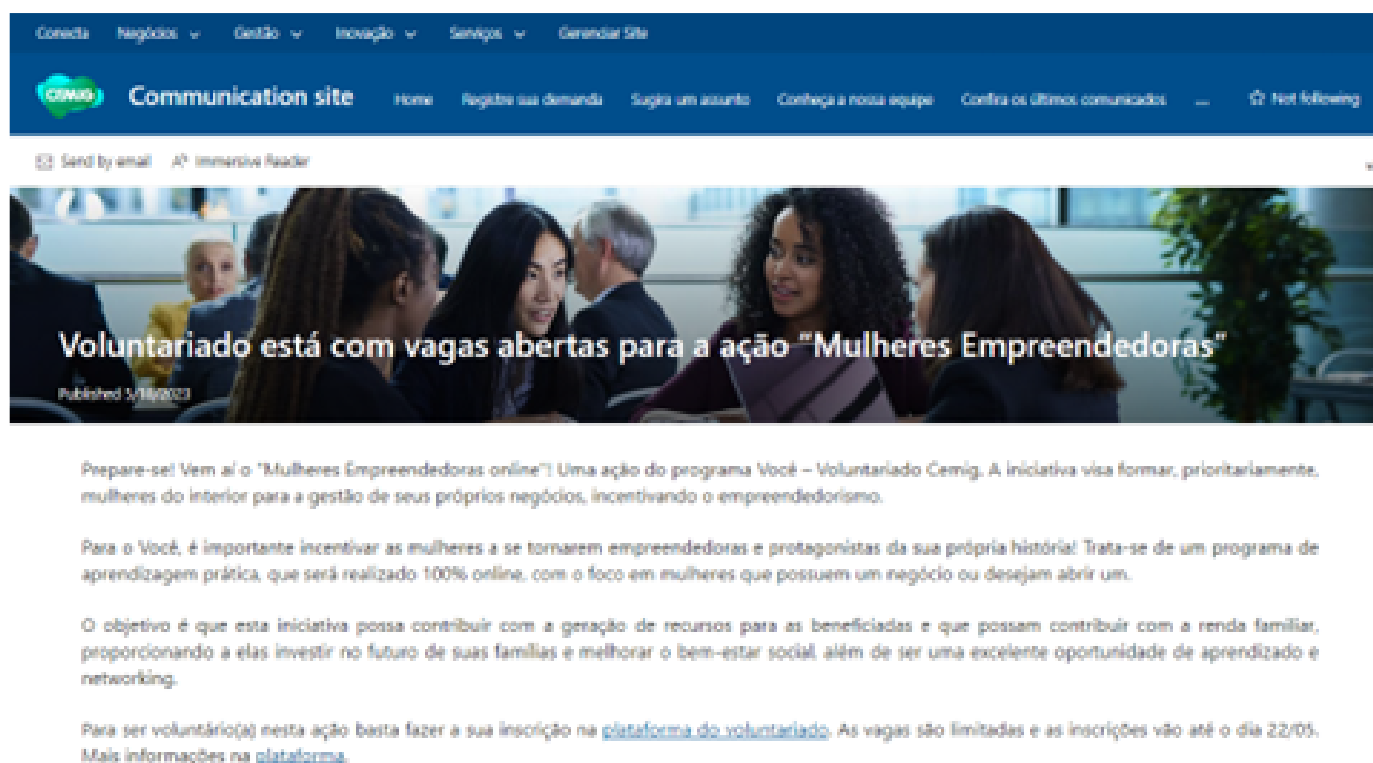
Conecta Negócios Gestão Inovação Serviços Gerenciar Site

CEMIG Communication site Home Registre sua demanda Sugira um assunto Conheça a nossa equipe Confira os últimos comunicados ... Not following

Send by email Immersive Reader

Voluntariado está com vagas abertas para a ação "Mulheres Empreendedoras"

Published 5/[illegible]/2023

Prepare-se! Vem aí o "Mulheres Empreendedoras online"! Uma ação do programa Você – Voluntariado Cemig. A iniciativa visa formar, prioritariamente, mulheres do interior para a gestão de seus próprios negócios, incentivando o empreendedorismo.

Para o Você, é importante incentivar as mulheres a se tornarem empreendedoras e protagonistas da sua própria história! Trata-se de um programa de aprendizagem prática, que será realizado 100% online, com o foco em mulheres que possuem um negócio ou desejam abrir um.

O objetivo é que esta iniciativa possa contribuir com a geração de recursos para as beneficiadas e que possam contribuir com a renda familiar, proporcionando a elas investir no futuro de suas famílias e melhorar o bem-estar social, além de ser uma excelente oportunidade de aprendizado e networking.

Para ser voluntário(a) nesta ação basta fazer a sua inscrição na plataforma do voluntariado. As vagas são limitadas e as inscrições vão até o dia 22/05. Mais informações na plataforma.